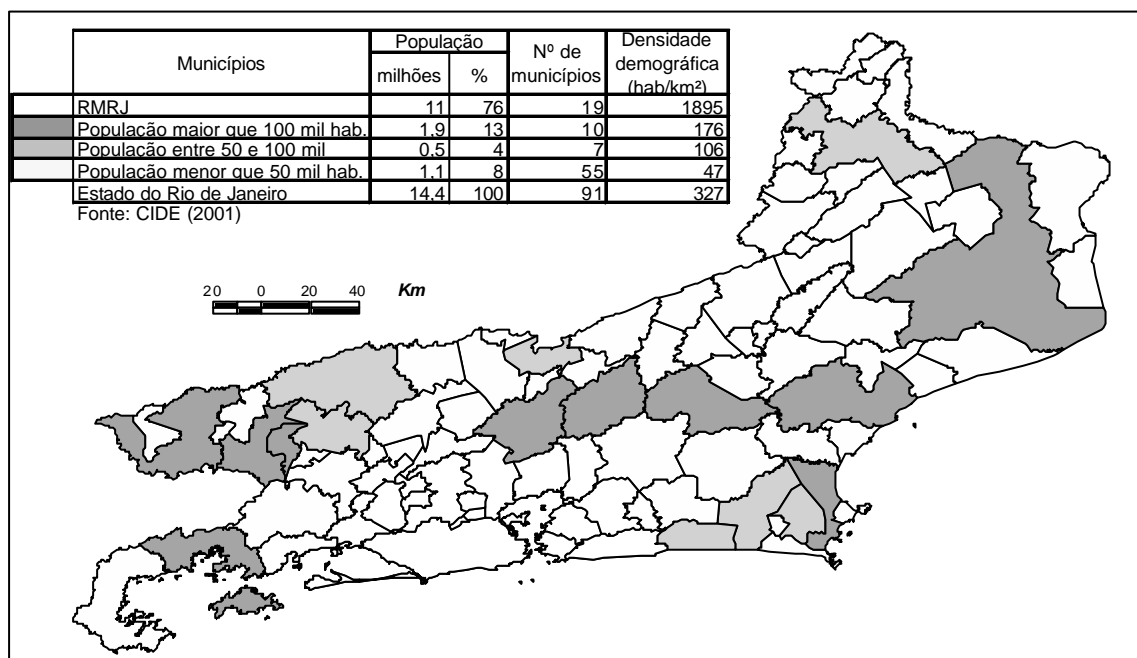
| | Municípios | População milhões | População % | Nº de municípios | Densidade demográfica (hab/km²) |
|---|---|---|---|---|---|
| | RMRJ | 11 | 76 | 19 | 1895 |
| | População maior que 100 mil hab. | 1,9 | 13 | 10 | 176 |
| | População entre 50 e 100 mil | 0,5 | 4 | 7 | 106 |
| | População menor que 50 mil hab. | 1,1 | 8 | 55 | 47 |
| | Estado do Rio de Janeiro | 14,4 | 100 | 91 | 327 |

Fonte: CIDE (2001)

20 0 20 40 Km